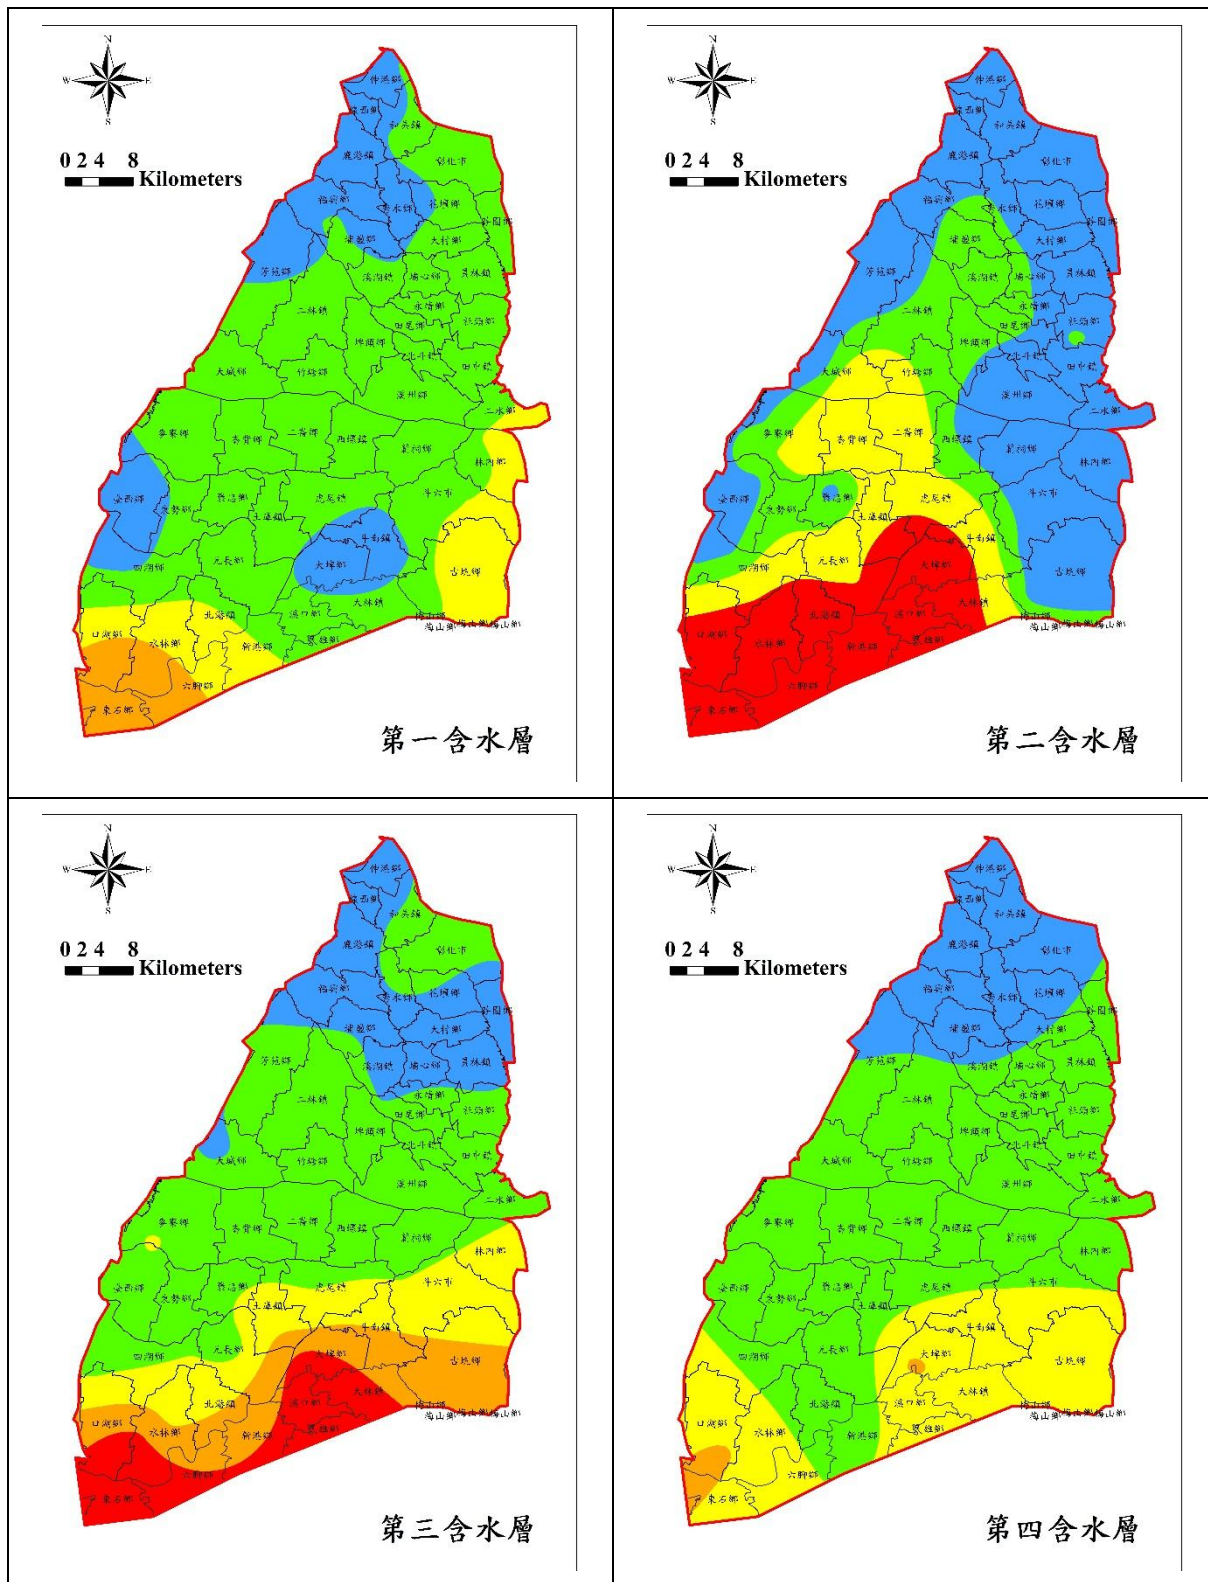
N
W E
S
0 2 4 8
Kilometers
伸港鄉 線西鄉 和美鎮 鹿港鎮 彰化市 福興鄉 秀水鄉 花壇鄉 芬園鄉 埔鹽鄉 大村鄉 芳苑鄉 溪湖鎮 埔心鄉 員林鎮 永靖鄉 二林鎮 田尾鄉 社頭鄉 埤頭鄉 北斗鎮 大城鄉 竹塘鄉 田中鎮 溪州鄉 二水鄉 麥寮鄉 崙背鄉 二崙鄉 西螺鎮 莿桐鄉 林內鄉 臺西鄉 褒忠鄉 斗六市 東勢鄉 土庫鎮 斗南鎮 四湖鄉 元長鄉 大埤鄉 古坑鄉 北港鎮 虎尾鎮 大林鎮 梅山鄉 口湖鄉 水林鄉 新港鄉 民雄鄉 溪口鄉 六腳鄉 東石鄉
第一含水層

N
W E
S
0 2 4 8
Kilometers
第二含水層

N
W E
S
0 2 4 8
Kilometers
第三含水層

N
W E
S
0 2 4 8
Kilometers
第四含水層